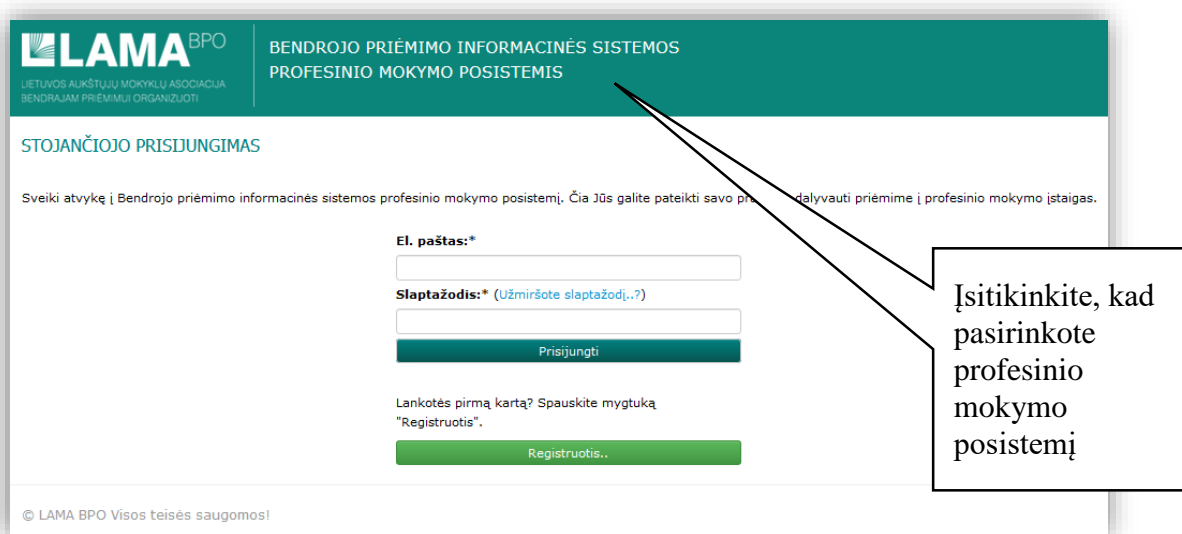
LAMA BPO
LIETUVOS AUKŠTŲJŲ MOKYKLŲ ASOCIACIJA BENDRAJAM PRIĖMIMUI ORGANIZUOTI

BENDROJO PRIĖMIMO INFORMACINĖS SISTEMOS
PROFESINIO MOKYMO POSISTEMIS

STOJANČIOJO PRISIJUNGIMAS

Sveiki atvykę į Bendrojo priėmimo informacinės sistemos profesinio mokymo posistemį. Čia Jūs galite pateikti savo pra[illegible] dalyvauti priėmime į profesinio mokymo įstaigas.

El. paštas:*

Slaptažodis:* (Užmiršote slaptažodį..?)

Prisijungti

Lankotės pirmą kartą? Spauskite mygtuką "Registruotis".

Registruotis..

© LAMA BPO Visos teisės saugomos!

Įsitikinkite, kad pasirinkote profesinio mokymo posistemį